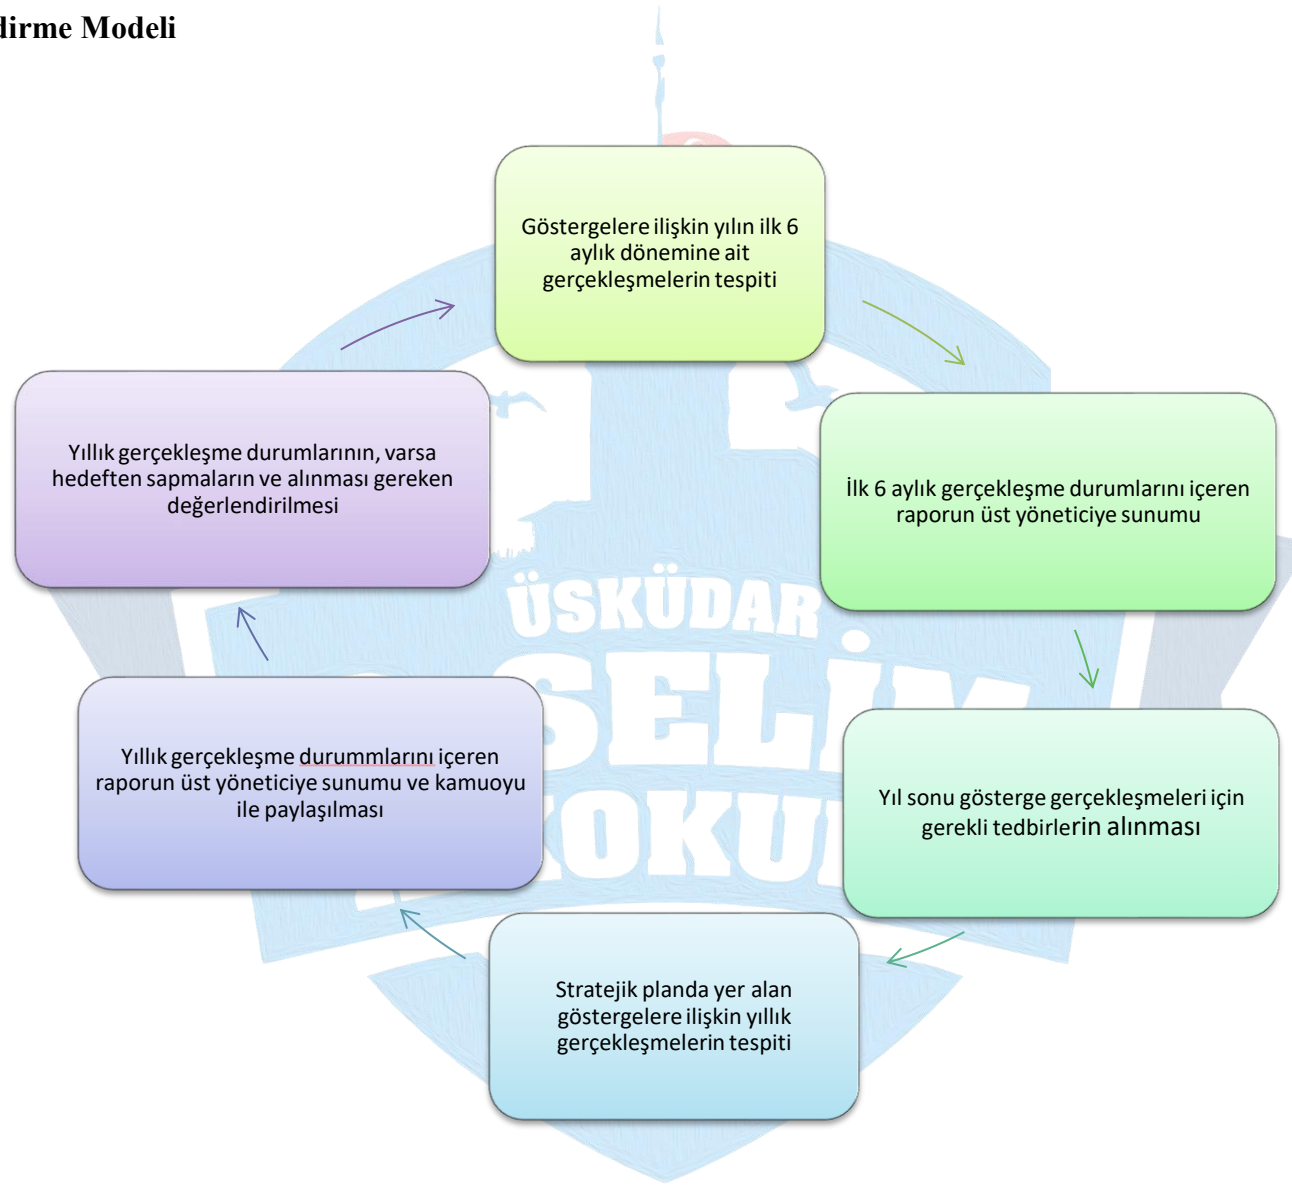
dirme Modeli

Göstergelere ilişkin yılın ilk 6 aylık dönemine ait gerçekleşmelerin tespiti

İlk 6 aylık gerçekleşme durumlarını içeren raporun üst yöneticiye sunumu

Yıl sonu gösterge gerçekleşmeleri için gerekli tedbirlerin alınması

Stratejik planda yer alan göstergelere ilişkin yıllık gerçekleşmelerin tespiti

Yıllık gerçekleşme durummlarını içeren raporun üst yöneticiye sunumu ve kamuoyu ile paylaşılması

Yıllık gerçekleşme durumlarının, varsa hedeften sapmaların ve alınması gereken değerlendirilmesi

ÜSKÜDAR SELİ OKU